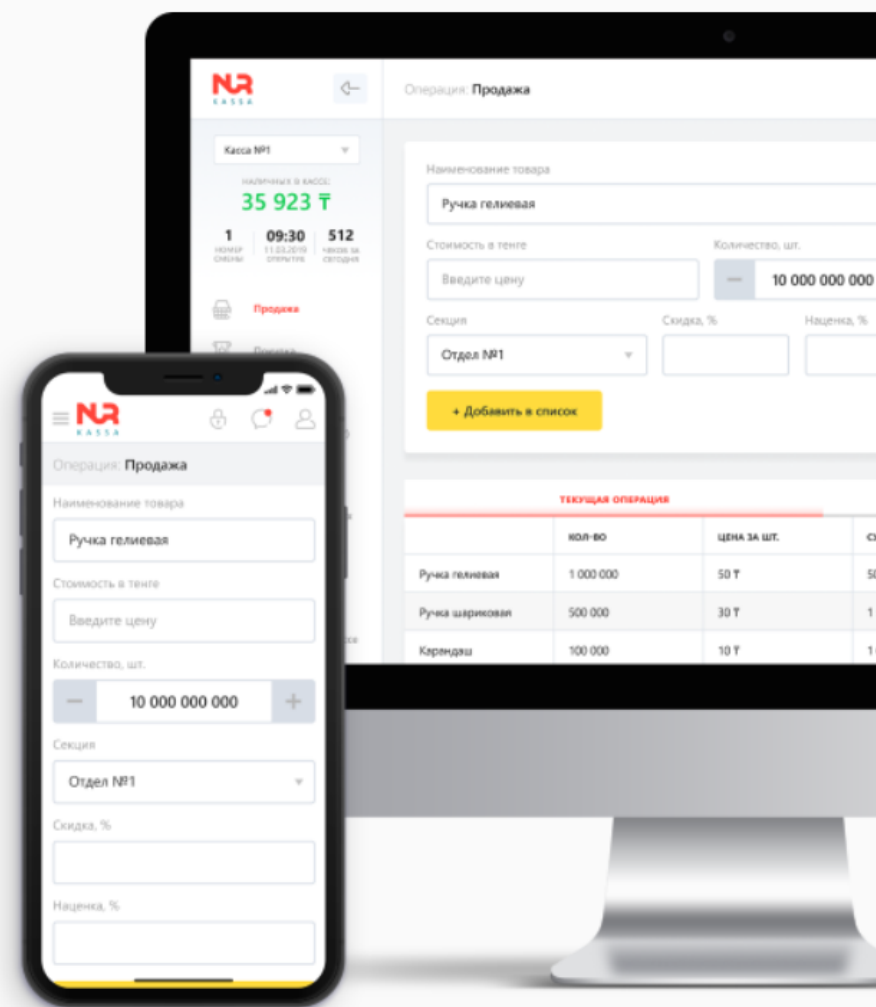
NUR KASSA

Операция: Продажа

Касса №1

НАЛИЧНЫХ В КАССЕ:
35 923 ₸

1 номер смены | 09:30 11.03.2019 открытие | 512 чеков за сегодня

Продажа

Наименование товара
Ручка гелиевая

Стоимость в тенге
Введите цену

Количество, шт.
— 10 000 000 000

Секция
Отдел №1

Скидка, %

Наценка, %

+ Добавить в список

ТЕКУЩАЯ ОПЕРАЦИЯ

| | КОЛ-ВО | ЦЕНА ЗА ШТ. | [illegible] |
|---|---|---|---|
| Ручка гелиевая | 1 000 000 | 50 ₸ | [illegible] |
| Ручка шариковая | 500 000 | 30 ₸ | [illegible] |
| Карандаш | 100 000 | 10 ₸ | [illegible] |

NUR KASSA

Операция: Продажа

Наименование товара
Ручка гелиевая

Стоимость в тенге
Введите цену

Количество, шт.
— 10 000 000 000 +

Секция
Отдел №1

Скидка, %

Наценка, %